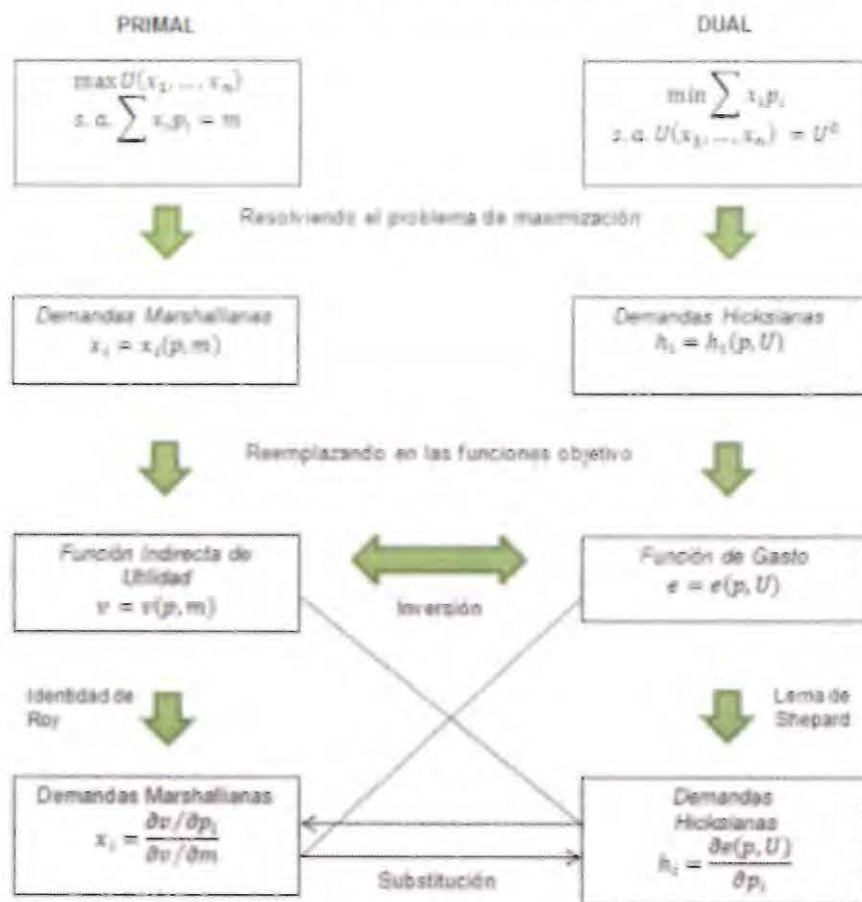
PRIMAL

DUAL

$\max U(x_1, \ldots, x_n)$
$s.a. \sum x_i p_i = m$

$\min \sum x_i p_i$
$s.a. U(x_1, \ldots, x_n) = U^0$

Resolviendo el problema de maximización

Demandas Marshallianas
$x_i = x_i(p, m)$

Demandas Hicksianas
$h_i = h_i(p, U)$

Reemplazando en las funciones objetivo

Función Indirecta de Utilidad
$v = v(p, m)$

Inversión

Función de Gasto
$e = e(p, U)$

Identidad de Roy

Lema de Shepard

Demandas Marshallianas
$x_i = \frac{\partial v / \partial p_i}{\partial v / \partial m}$

Substitución

Demandas Hicksianas
$h_i = \frac{\partial e(p, U)}{\partial p_i}$